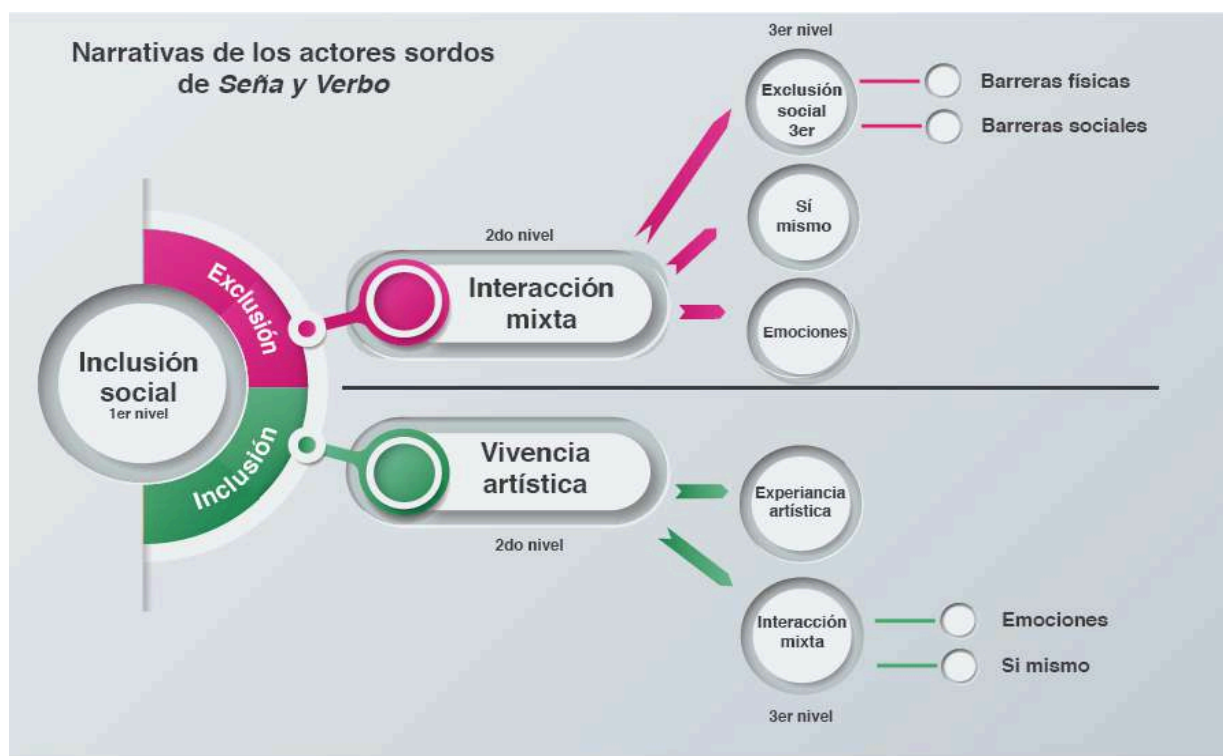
Narrativas de los actores sordos de *Seña y Verbo*

Inclusión social
1er nivel

Exclusión

Inclusión

2do nivel

Interacción mixta

3er nivel

Exclusión social 3er

Barreras físicas

Barreras sociales

Sí mismo

Emociones

Vivencia artística

2do nivel

Experiancia artística

Interacción mixta

Emociones

Si mismo

3er nivel